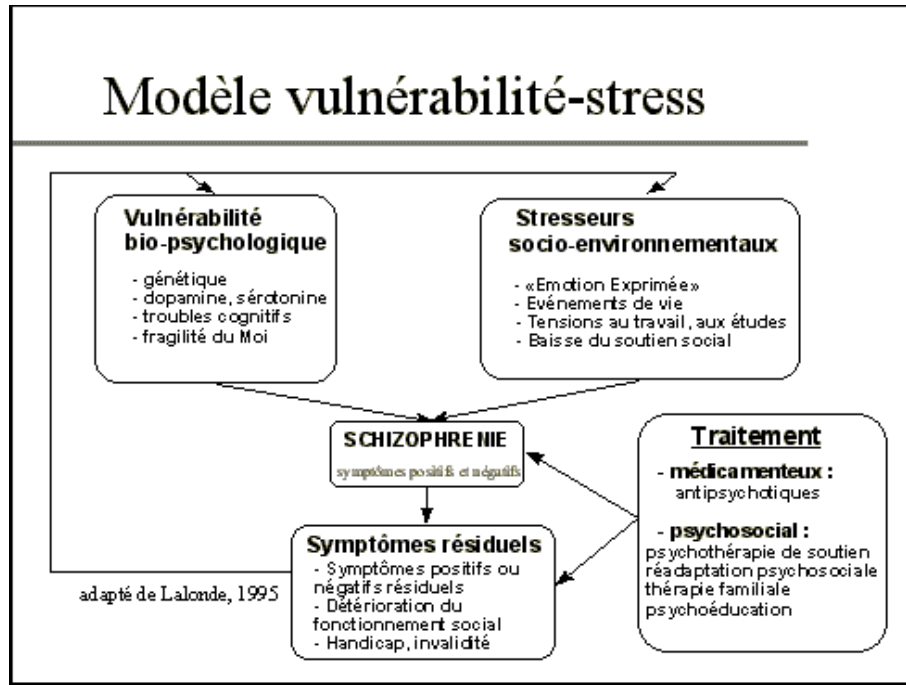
Modèle vulnérabilité-stress

Vulnérabilité bio-psychologique

- génétique
- dopamine, sérotonine
- troubles cognitifs
- fragilité du Moi

Stresseurs socio-environnementaux

- «Emotion Exprimée»
- Evénements de vie
- Tensions au travail, aux études
- Baisse du soutien social

SCHIZOPHRENIE

symptômes positifs et négatifs

Traitement

- médicamenteux :
antipsychotiques

- psychosocial :
psychothérapie de soutien
réadaptation psychosociale
thérapie familiale
psychoéducation

Symptômes résiduels

- Symptômes positifs ou négatifs résiduels
- Détérioration du fonctionnement social
- Handicap, invalidité

adapté de Lalonde, 1995